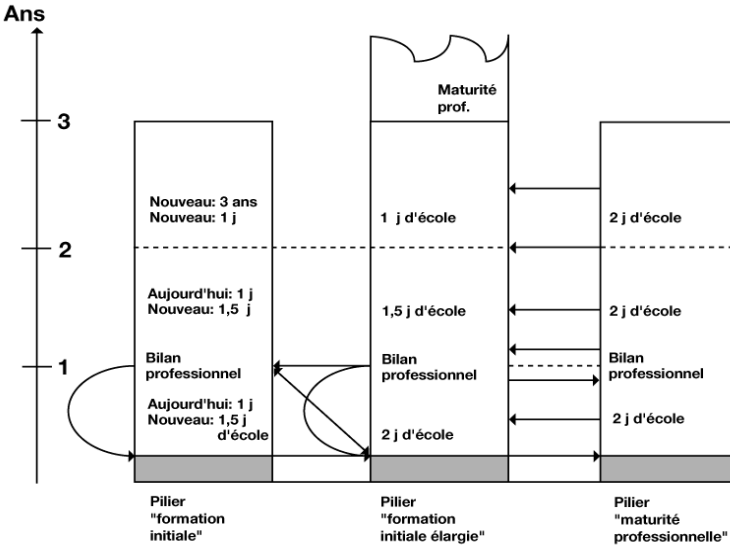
Ans

3

2

1

Maturité prof.

Nouveau: 3 ans
Nouveau: 1 j

Aujourd'hui: 1 j
Nouveau: 1,5 j

Bilan professionnel

Aujourd'hui: 1 j
Nouveau: 1,5 j d'école

1 j d'école

1,5 j d'école

Bilan professionnel

2 j d'école

2 j d'école

2 j d'école

Bilan professionnel

2 j d'école

Pilier "formation initiale"

Pilier "formation initiale élargie"

Pilier "maturité professionnelle"